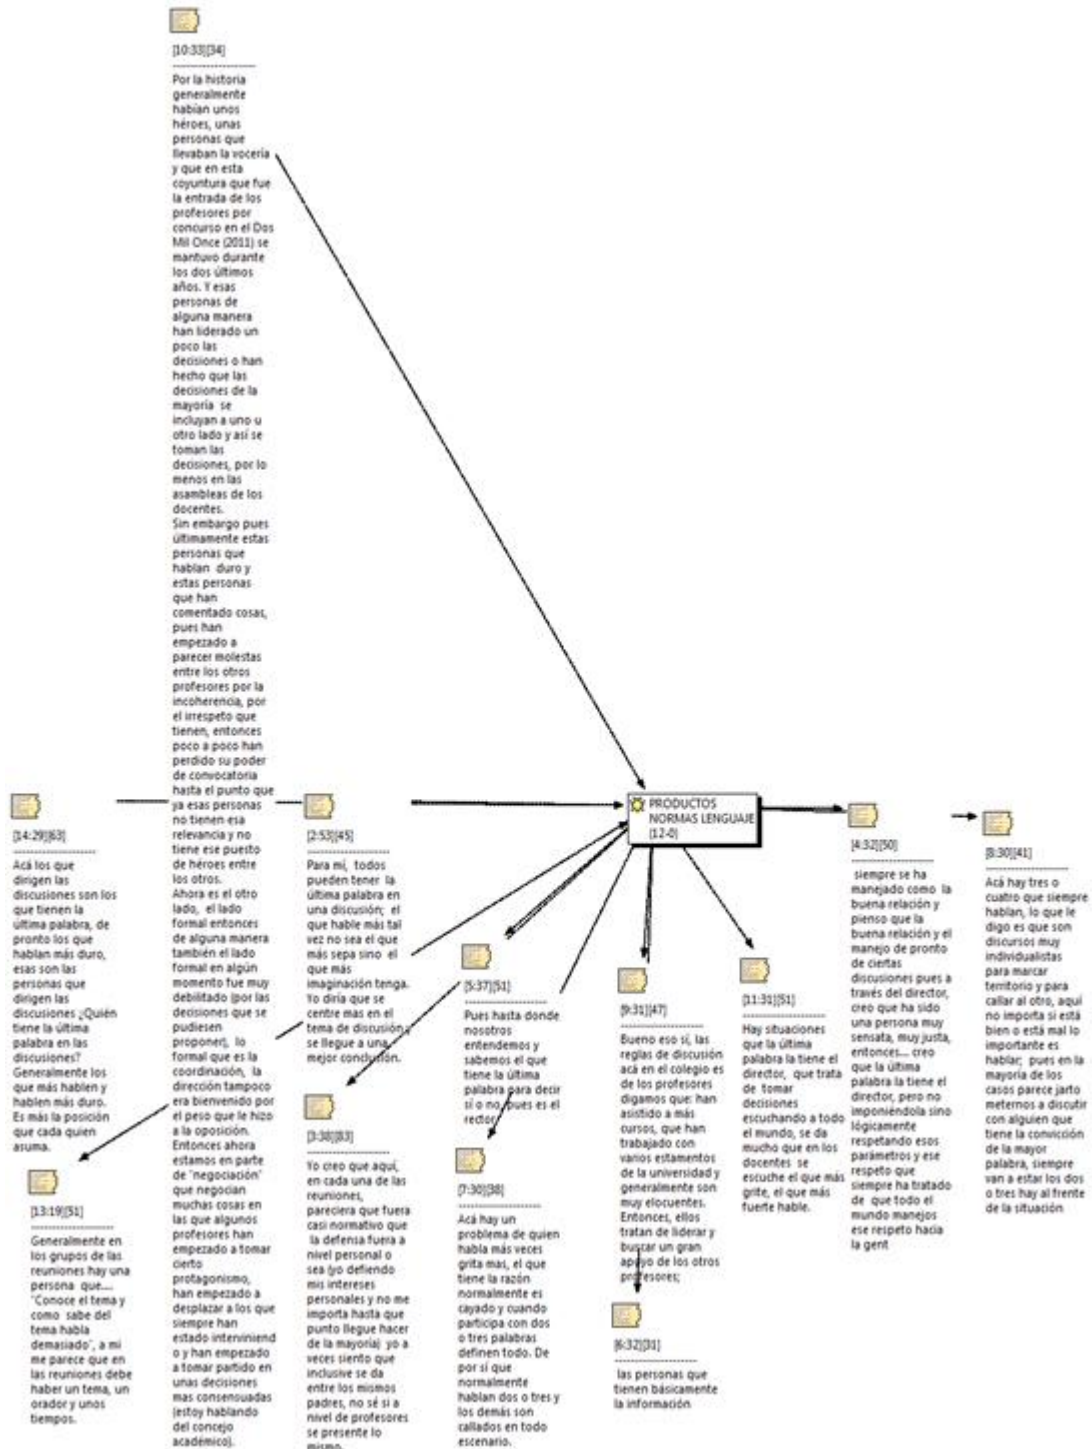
[10:33][34]

Por la historia generalmente habían unos héroes, unas personas que llevaban la vocería y que en esta coyuntura que fue la entrada de los profesores por concurso en el Dos Mil Once (2011) se mantuvo durante los dos últimos años. Y esas personas de alguna manera han liderado un poco las decisiones o han hecho que las decisiones de la mayoría se incluyan a uno u otro lado y así se toman las decisiones, por lo menos en las asambleas de los docentes.
Sin embargo pues últimamente estas personas que hablan duro y estas personas que han comentado cosas, pues han empezado a parecer molestas entre los otros profesores por la incoherencia, por el irrespeto que tienen, entonces poco a poco han perdido su poder de convocatoria hasta el punto que ya esas personas no tienen esa relevancia y no tiene ese puesto de héroes entre los otros.
Ahora es el otro lado, el lado formal entonces de alguna manera también el lado formal en algún momento fue muy debilitado (por las decisiones que se pudiesen proponer), lo formal que es la coordinación, la dirección tampoco era bienvenido por el peso que le hizo a la oposición.
Entonces ahora estamos en parte de "negociación" que negocian muchas cosas en las que algunos profesores han empezado a tomar cierto protagonismo, han empezado a desplazar a los que siempre han estado interviniend o y han empezado a tomar partido en unas decisiones mas consensuadas (estoy hablando del concejo académico).

[14:29][63]

Acá los que dirigen las discusiones son los que tienen la última palabra, de pronto los que hablan más duro, esas son las personas que dirigen las discusiones ¿Quién tiene la última palabra en las discusiones? Generalmente los que más hablen y hablen más duro. Es más la posición que cada quien asuma.

[13:19][51]

Generalmente en los grupos de las reuniones hay una persona que.... "Conoce el tema y como sabe del tema habla demasiado", a mi me parece que en las reuniones debe haber un tema, un orador y unos tiempos.

[2:53][45]

Para mí, todos pueden tener la última palabra en una discusión; el que hable más tal vez no sea el que más sepa sino el que más imaginación tenga. Yo diría que se centre mas en el tema de discusión y se llegue a una mejor conclusión.

[3:38][83]

Yo creo que aquí, en cada una de las reuniones, pareciera que fuera casi normativo que la defensa fuera a nivel personal o sea (yo defiendo mis intereses personales y no me importa hasta que punto llegue hacer de la mayoría) yo a veces siento que inclusive se da entre los mismos padres, no sé si a nivel de profesores se presente lo mismo.

PRODUCTOS NORMAS LENGUAJE {12-0}

[5:37][51]

Pues hasta donde nosotros entendemos y sabemos el que tiene la última palabra para decir sí o no, pues es el rector.

[7:30][38]

Acá hay un problema de quien habla más veces grita mas, el que tiene la razón normalmente es cayado y cuando participa con dos o tres palabras definen todo. De por sí que normalmente hablan dos o tres y los demás son callados en todo escenario.

[9:31][47]

Bueno eso sí, las reglas de discusión acá en el colegio es de los profesores digamos que: han asistido a más cursos, que han trabajado con varios estamentos de la universidad y generalmente son muy elocuentes. Entonces, ellos tratan de liderar y buscar un gran apoyo de los otros profesores;

[6:32][31]

las personas que tienen básicamente la información

[11:31][51]

Hay situaciones que la última palabra la tiene el director, que trata de tomar decisiones escuchando a todo el mundo, se da mucho que en los docentes se escuche el que más grite, el que más fuerte hable.

[4:32][50]

siempre se ha manejado como la buena relación y pienso que la buena relación y el manejo de pronto de ciertas discusiones pues a través del director, creo que ha sido una persona muy sensata, muy justa, entonces... creo que la última palabra la tiene el director, pero no imponiéndola sino lógicamente respetando esos parámetros y ese respeto que siempre ha tratado de que todo el mundo manejos ese respeto hacia la gent

[8:30][41]

Acá hay tres o cuatro que siempre hablan, lo que le digo es que son discursos muy individualistas para marcar territorio y para callar al otro, aquí no importa si está bien o está mal lo importante es hablar; pues en la mayoría de los casos parece jarto meternos a discutir con alguien que tiene la convicción de la mayor palabra, siempre van a estar los dos o tres hay al frente de la situación